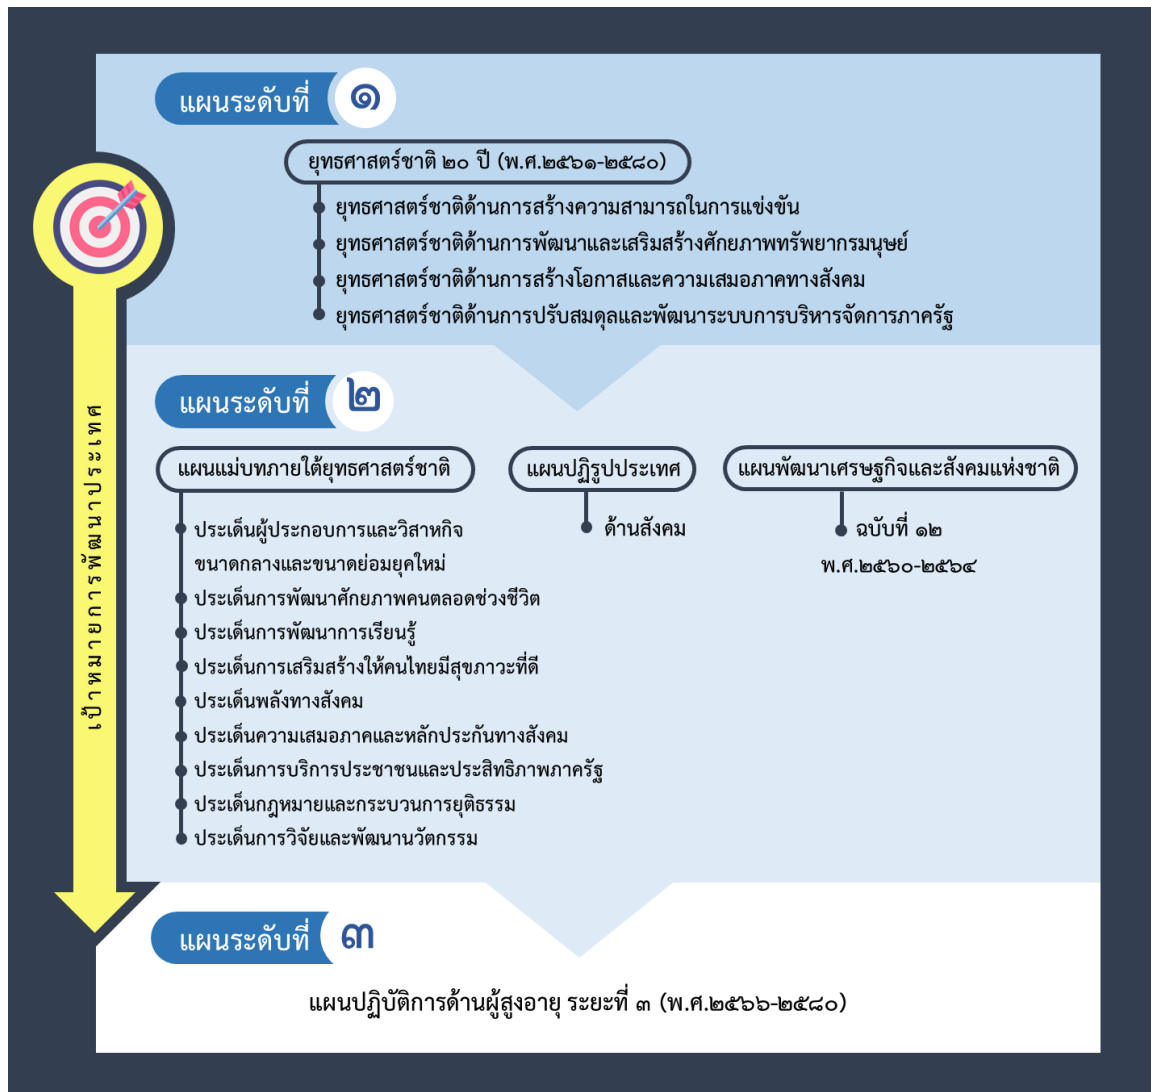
แผนระดับที่ ๑

ยุทธศาสตร์ชาติ ๒๐ ปี (พ.ศ.๒๕๖๑-๒๕๘๐)

ยุทธศาสตร์ชาติด้านการสร้างความสามารถในการแข่งขัน
ยุทธศาสตร์ชาติด้านการพัฒนาและเสริมสร้างศักยภาพทรัพยากรมนุษย์
ยุทธศาสตร์ชาติด้านการสร้างโอกาสและความเสมอภาคทางสังคม
ยุทธศาสตร์ชาติด้านการปรับสมดุลและพัฒนาระบบการบริหารจัดการภาครัฐ

เป้าหมายการพัฒนาประเทศ

แผนระดับที่ ๒

แผนแม่บทภายใต้ยุทธศาสตร์ชาติ

ประเด็นผู้ประกอบการและวิสาหกิจขนาดกลางและขนาดย่อมยุคใหม่
ประเด็นการพัฒนาศักยภาพคนตลอดช่วงชีวิต
ประเด็นการพัฒนาการเรียนรู้
ประเด็นการเสริมสร้างให้คนไทยมีสุขภาวะที่ดี
ประเด็นพลังทางสังคม
ประเด็นความเสมอภาคและหลักประกันทางสังคม
ประเด็นการบริการประชาชนและประสิทธิภาพภาครัฐ
ประเด็นกฎหมายและกระบวนการยุติธรรม
ประเด็นการวิจัยและพัฒนานวัตกรรม

แผนปฏิรูปประเทศ

ด้านสังคม

แผนพัฒนาเศรษฐกิจและสังคมแห่งชาติ

ฉบับที่ ๑๒
พ.ศ.๒๕๖๐-๒๕๖๔

แผนระดับที่ ๓

แผนปฏิบัติการด้านผู้สูงอายุ ระยะที่ ๓ (พ.ศ.๒๕๖๖-๒๕๘๐)